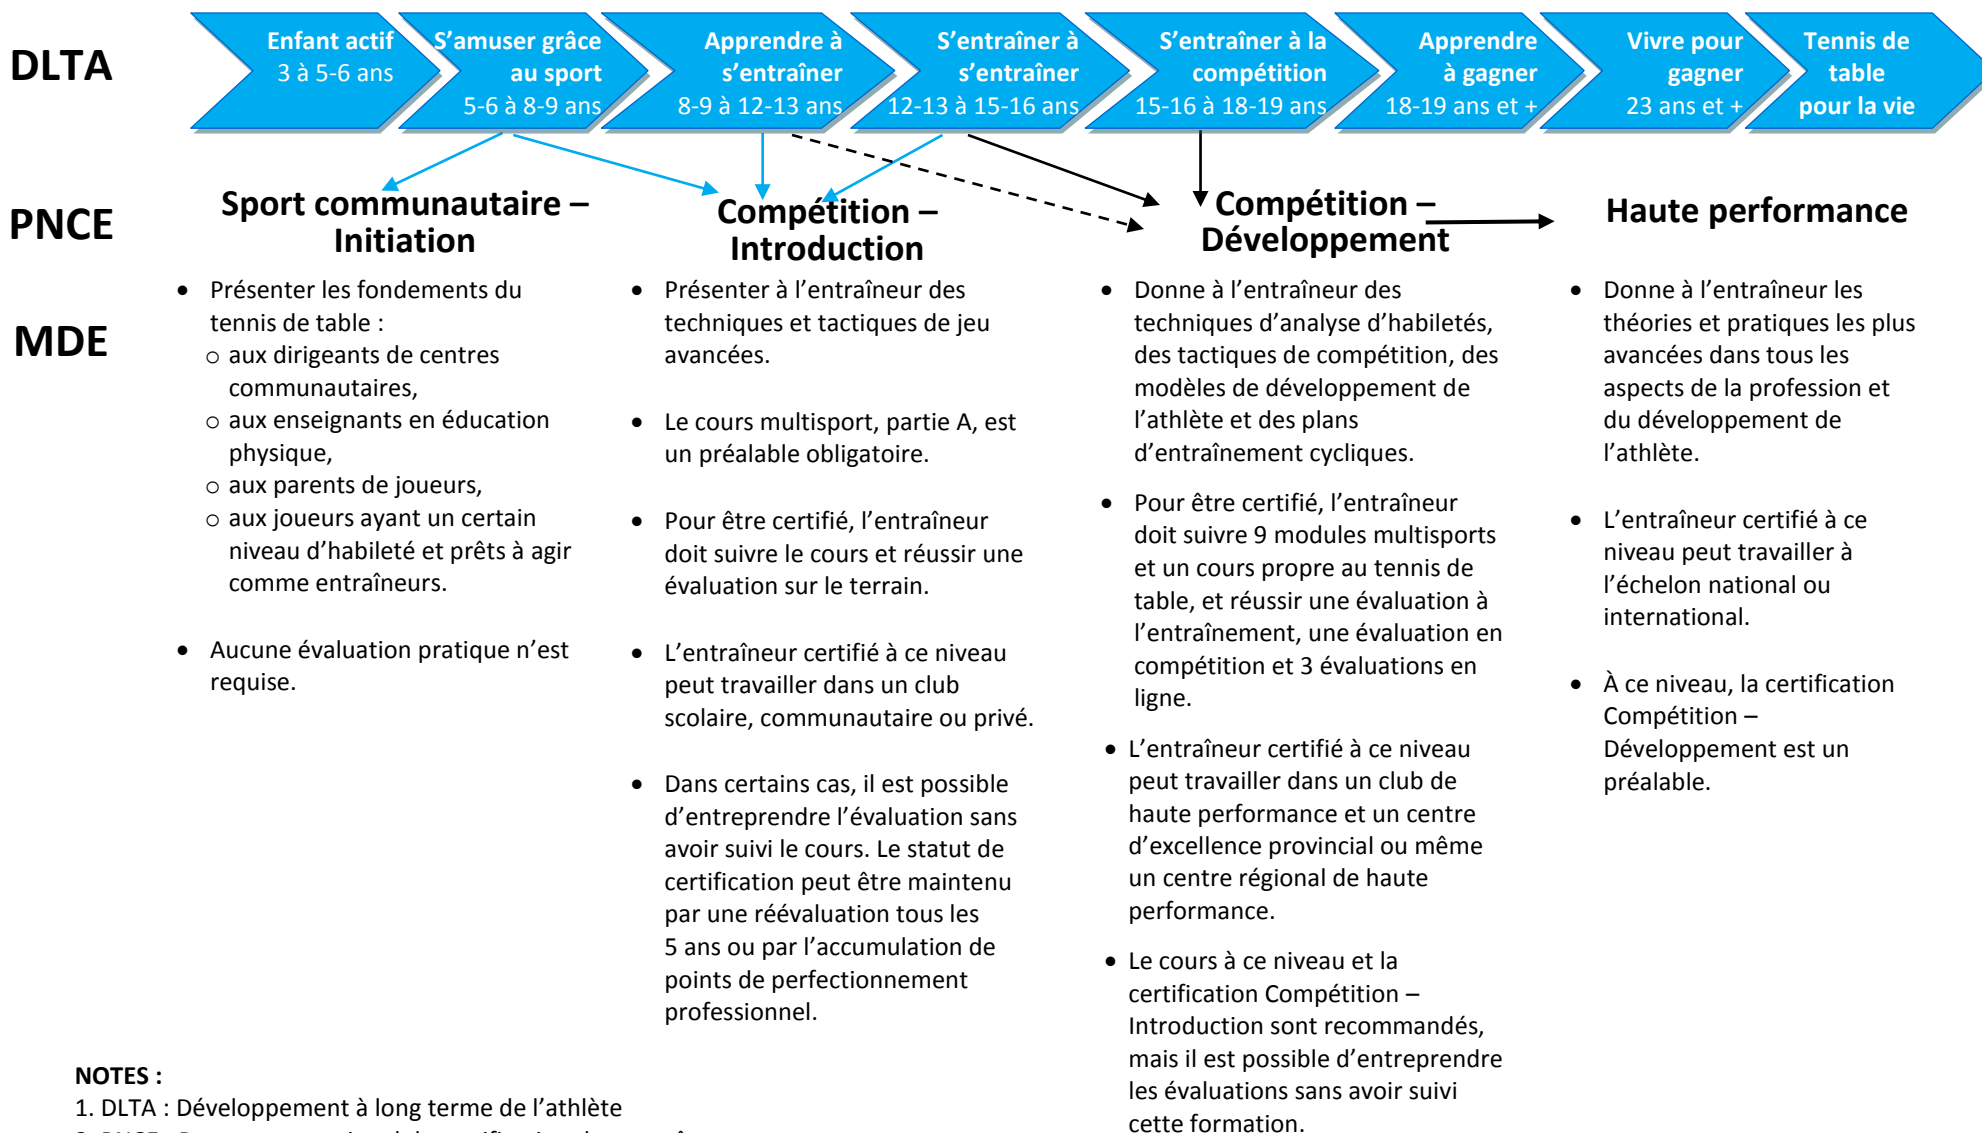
DLTA

Enfant actif 3 à 5-6 ans

S’amuser grâce au sport 5-6 à 8-9 ans

Apprendre à s’entraîner 8-9 à 12-13 ans

S’entraîner à s’entraîner 12-13 à 15-16 ans

S’entraîner à la compétition 15-16 à 18-19 ans

Apprendre à gagner 18-19 ans et +

Vivre pour gagner 23 ans et +

Tennis de table pour la vie

PNCE

Sport communautaire – Initiation

Compétition – Introduction

Compétition – Développement

Haute performance

MDE

- Présenter les fondements du tennis de table :
  - aux dirigeants de centres communautaires,
  - aux enseignants en éducation physique,
  - aux parents de joueurs,
  - aux joueurs ayant un certain niveau d’habileté et prêts à agir comme entraîneurs.
- Aucune évaluation pratique n’est requise.

- Présenter à l’entraîneur des techniques et tactiques de jeu avancées.
- Le cours multisport, partie A, est un préalable obligatoire.
- Pour être certifié, l’entraîneur doit suivre le cours et réussir une évaluation sur le terrain.
- L’entraîneur certifié à ce niveau peut travailler dans un club scolaire, communautaire ou privé.
- Dans certains cas, il est possible d’entreprendre l’évaluation sans avoir suivi le cours. Le statut de certification peut être maintenu par une réévaluation tous les 5 ans ou par l’accumulation de points de perfectionnement professionnel.

- Donne à l’entraîneur des techniques d’analyse d’habiletés, des tactiques de compétition, des modèles de développement de l’athlète et des plans d’entraînement cycliques.
- Pour être certifié, l’entraîneur doit suivre 9 modules multisports et un cours propre au tennis de table, et réussir une évaluation à l’entraînement, une évaluation en compétition et 3 évaluations en ligne.
- L’entraîneur certifié à ce niveau peut travailler dans un club de haute performance et un centre d’excellence provincial ou même un centre régional de haute performance.
- Le cours à ce niveau et la certification Compétition – Introduction sont recommandés, mais il est possible d’entreprendre les évaluations sans avoir suivi cette formation.

- Donne à l’entraîneur les théories et pratiques les plus avancées dans tous les aspects de la profession et du développement de l’athlète.
- L’entraîneur certifié à ce niveau peut travailler à l’échelon national ou international.
- À ce niveau, la certification Compétition – Développement est un préalable.

NOTES :
1. DLTA : Développement à long terme de l’athlète
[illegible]